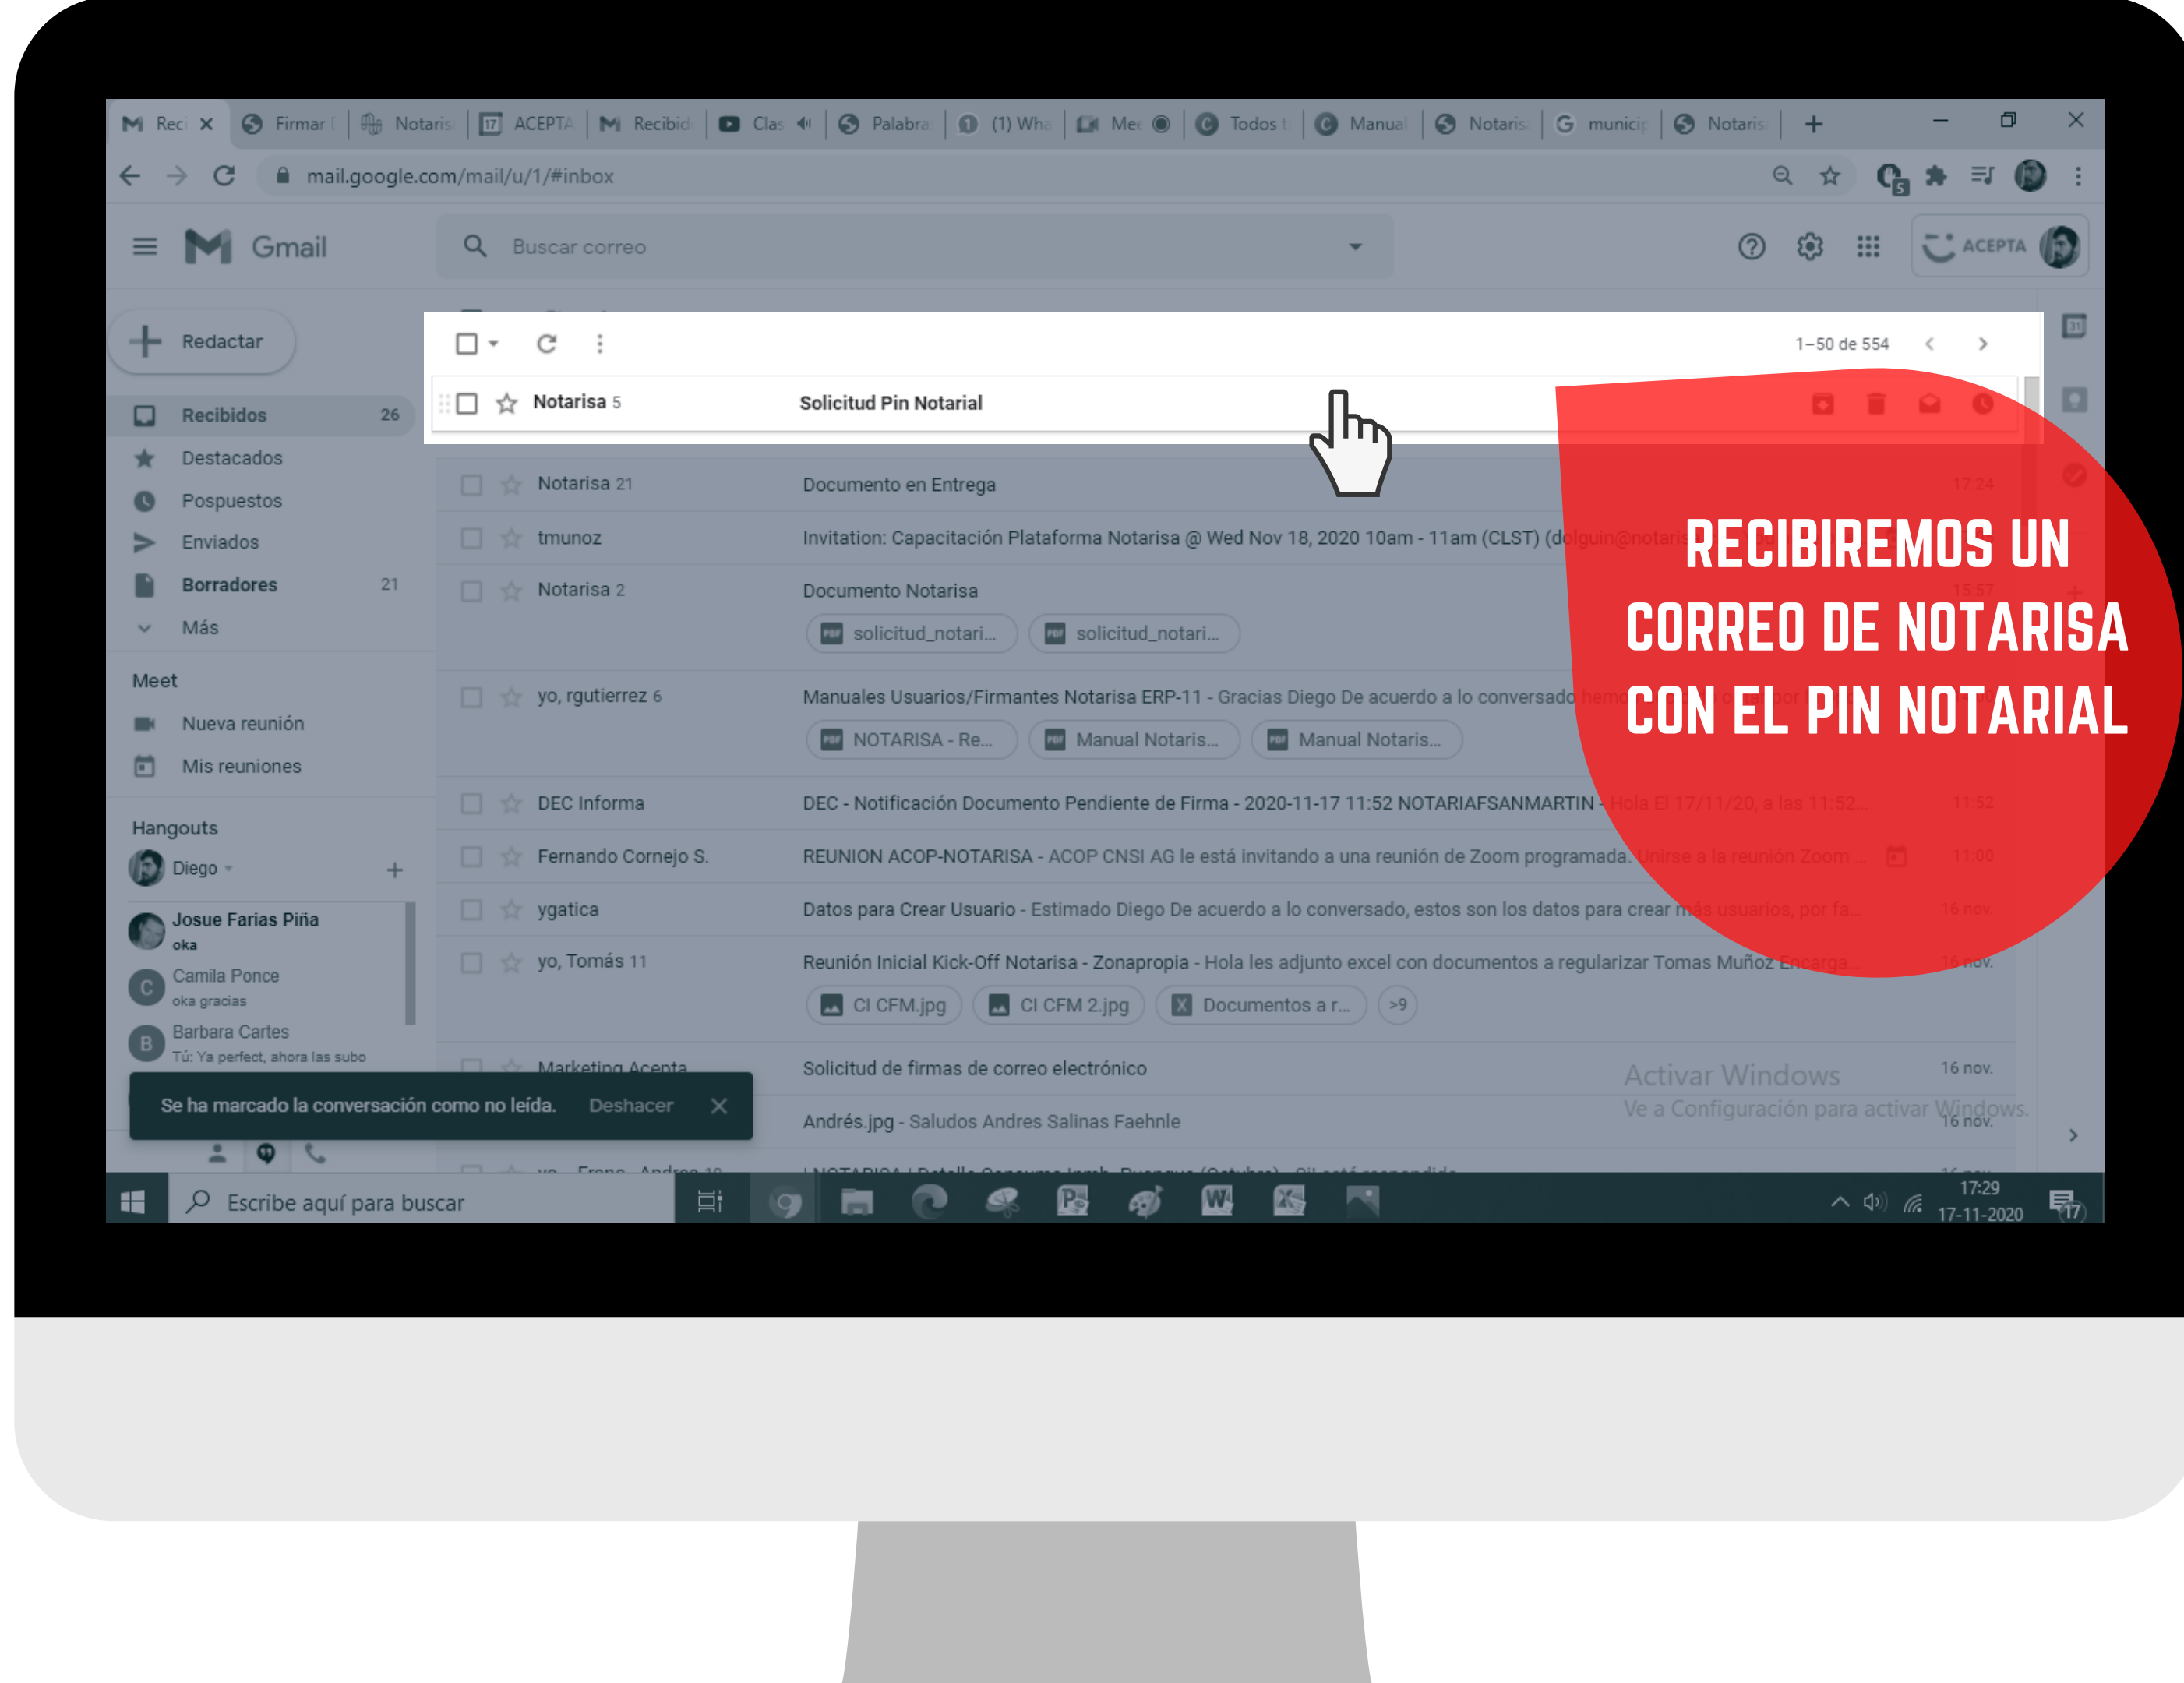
Reci ✕ | Firmar | Notaris | ACEPTA | Recibid | Clas | Palabra | (1) Wha | Me | Todos t | Manual | Notaris | municip | Notaris | +

mail.google.com/mail/u/1/#inbox

Gmail

Buscar correo

ACEPTA

Redactar

Recibidos 26
Destacados
Pospuestos
Enviados
Borradores 21
Más

Meet
Nueva reunión
Mis reuniones

Hangouts
Diego
Josue Farias Piña
oka
Camila Ponce
oka gracias
Barbara Cartes
Tú: Ya perfect, ahora las subo

1–50 de 554

Notarisa 5 | Solicitud Pin Notarial
Notarisa 21 | Documento en Entrega | 17:24
tmunoz | Invitation: Capacitación Plataforma Notarisa @ Wed Nov 18, 2020 10am - 11am (CLST) (dolguin@notaris
Notarisa 2 | Documento Notarisa | 15:57
solicitud_notari... | solicitud_notari...
yo, rgutierrez 6 | Manuales Usuarios/Firmantes Notarisa ERP-11 - Gracias Diego De acuerdo a lo conversado hemo
NOTARISA - Re... | Manual Notaris... | Manual Notaris...
DEC Informa | DEC - Notificación Documento Pendiente de Firma - 2020-11-17 11:52 NOTARIAFSANMARTIN - Hola El 17/11/20, a las 11:52... | 11:52
Fernando Cornejo S. | REUNION ACOP-NOTARISA - ACOP CNSI AG le está invitando a una reunión de Zoom programada. Unirse a la reunión Zoom ... | 11:00
ygatica | Datos para Crear Usuario - Estimado Diego De acuerdo a lo conversado, estos son los datos para crear más usuarios, por fa... | 16 nov.
yo, Tomás 11 | Reunión Inicial Kick-Off Notarisa - Zonapropia - Hola les adjunto excel con documentos a regularizar Tomas Muñoz Encarga... | 16 nov.
CI CFM.jpg | CI CFM 2.jpg | Documentos a r... | +9
Marketing Acepta | Solicitud de firmas de correo electrónico | 16 nov.
Andrés.jpg - Saludos Andres Salinas Faehnle | 16 nov.

Se ha marcado la conversación como no leída. Deshacer ✕

Activar Windows
Ve a Configuración para activar Windows.

RECIBIREMOS UN CORREO DE NOTARISA CON EL PIN NOTARIAL

Escribe aquí para buscar

17:29
17-11-2020
17